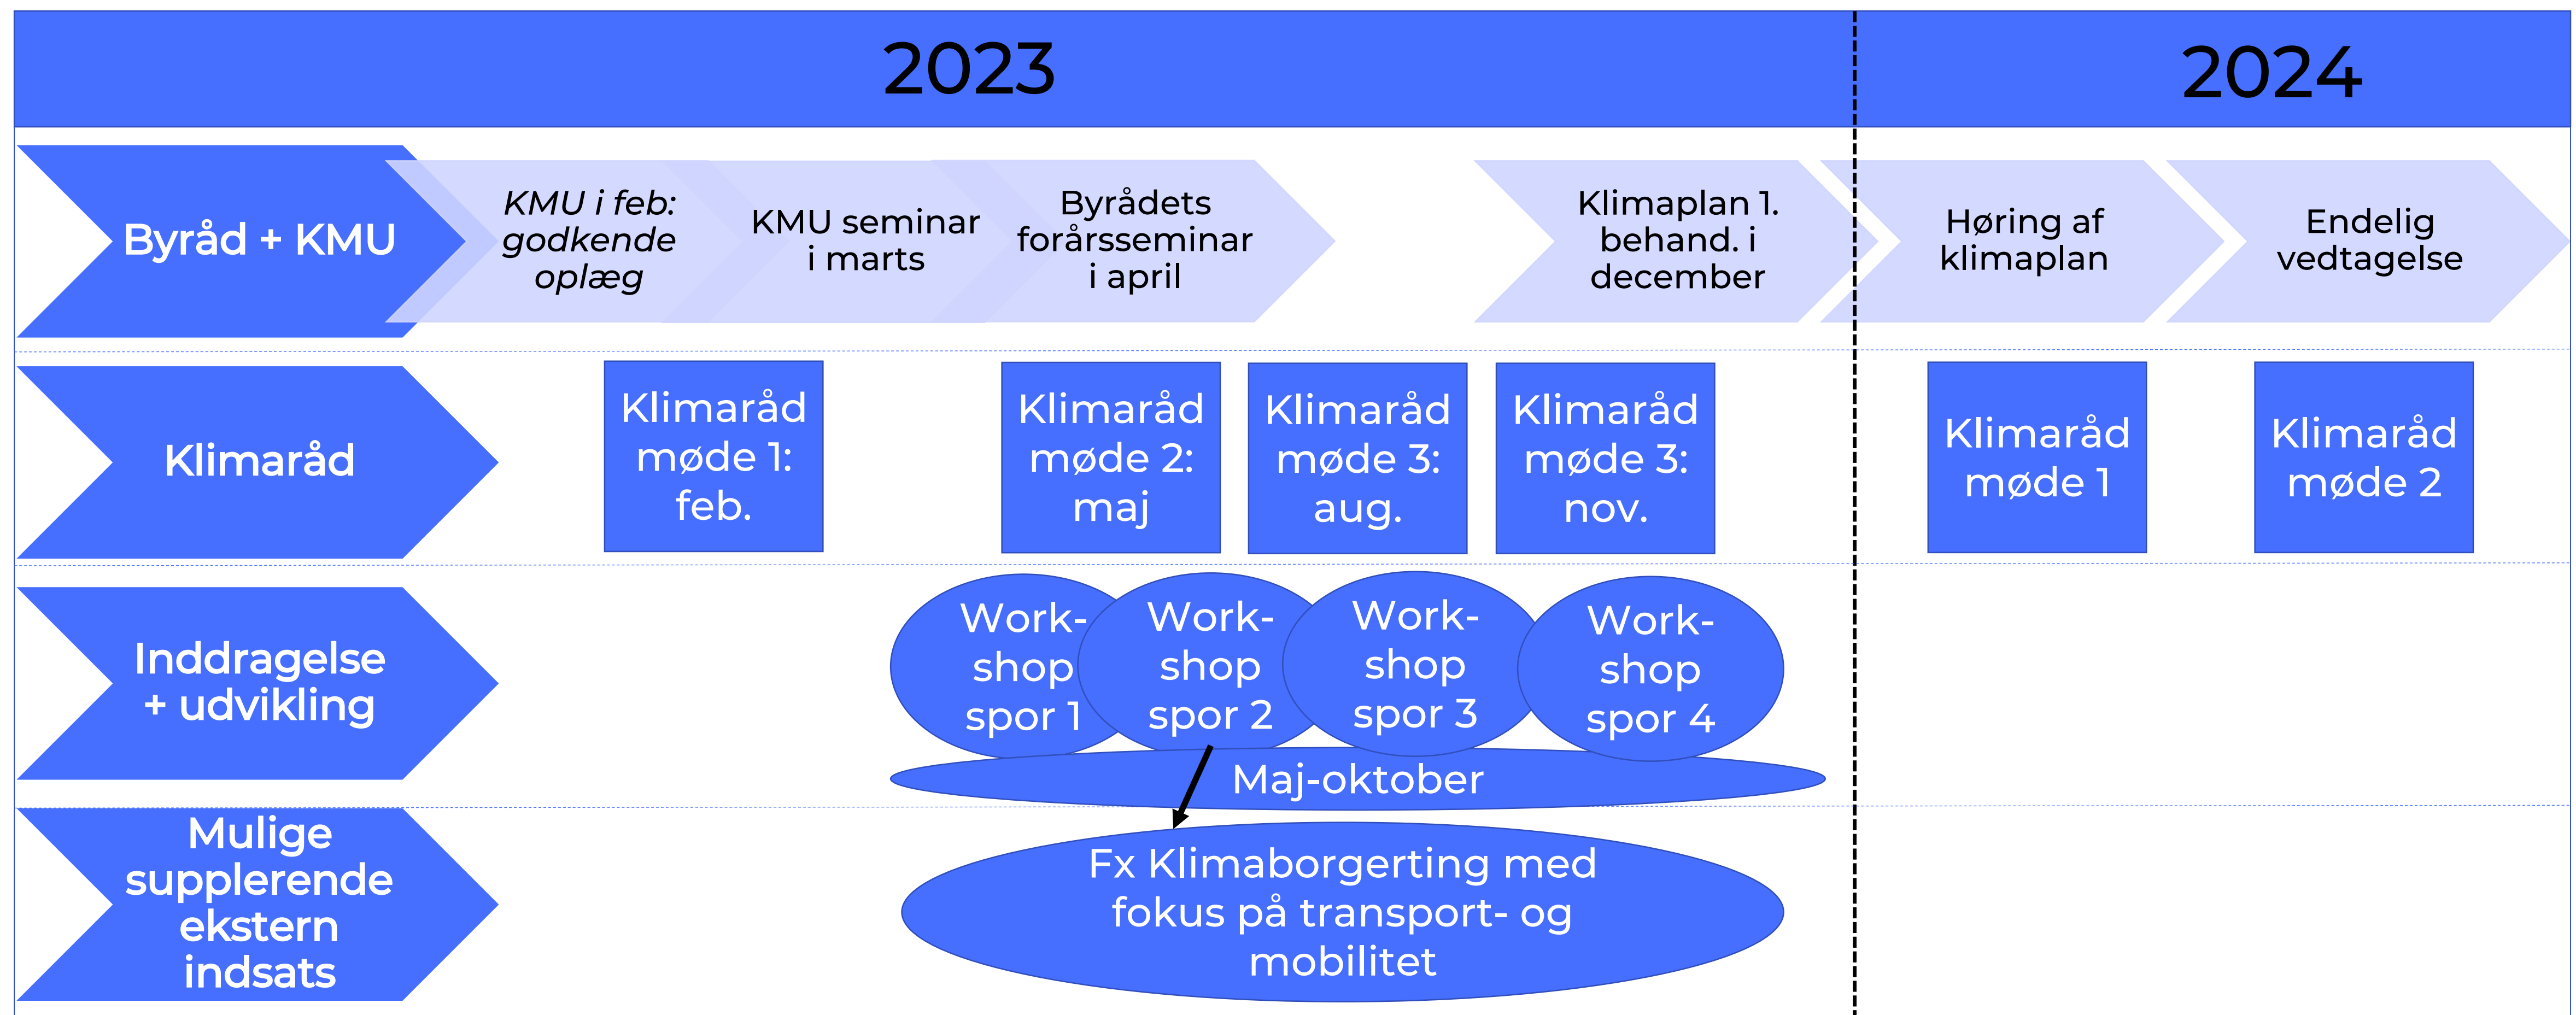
2023

2024

Byråd + KMU

KMU i feb: godkende oplæg

KMU seminar i marts

Byrådets forårsseminar i april

Klimaplan 1. behand. i december

Høring af klimaplan

Endelig vedtagelse

Klimaråd

Klimaråd møde 1: feb.

Klimaråd møde 2: maj

Klimaråd møde 3: aug.

Klimaråd møde 3: nov.

Klimaråd møde 1

Klimaråd møde 2

Inddragelse + udvikling

Work-shop spor 1

Work-shop spor 2

Work-shop spor 3

Work-shop spor 4

Maj-oktober

Mulige supplerende ekstern indsats

Fx Klimaborgerting med fokus på transport- og mobilitet